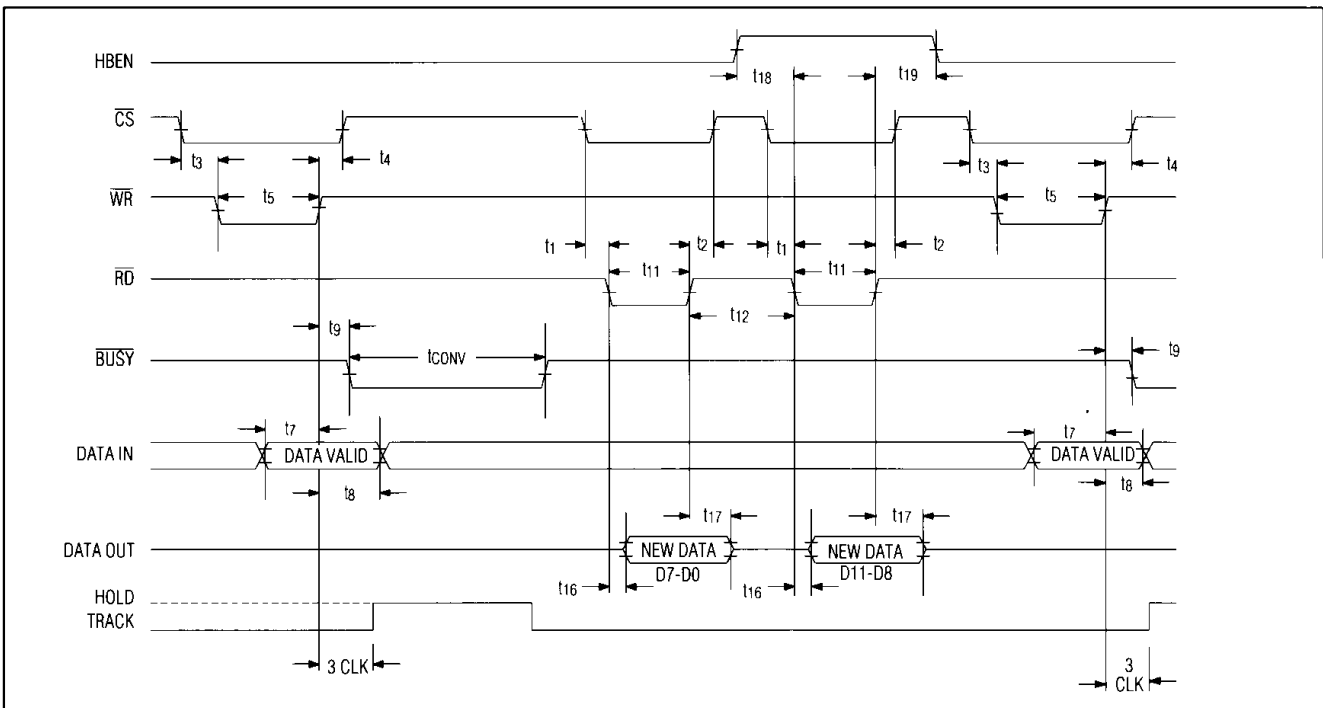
HBEN

$t_{18}$ $t_{19}$

$\overline{CS}$

$t_3$ $t_4$ $t_3$ $t_4$

$\overline{WR}$

$t_5$ $t_5$

$t_1$ $t_2$ $t_1$ $t_2$

$\overline{RD}$

$t_{11}$ $t_{11}$

$t_{12}$

$t_9$ $t_9$

$\overline{BUSY}$

$t_{CONV}$

$t_7$ $t_7$

DATA IN

DATA VALID DATA VALID

$t_8$ $t_8$

$t_{17}$ $t_{17}$

DATA OUT

NEW DATA D7-D0 NEW DATA D11-D8

$t_{16}$ $t_{16}$

HOLD
TRACK

3 CLK

3 CLK